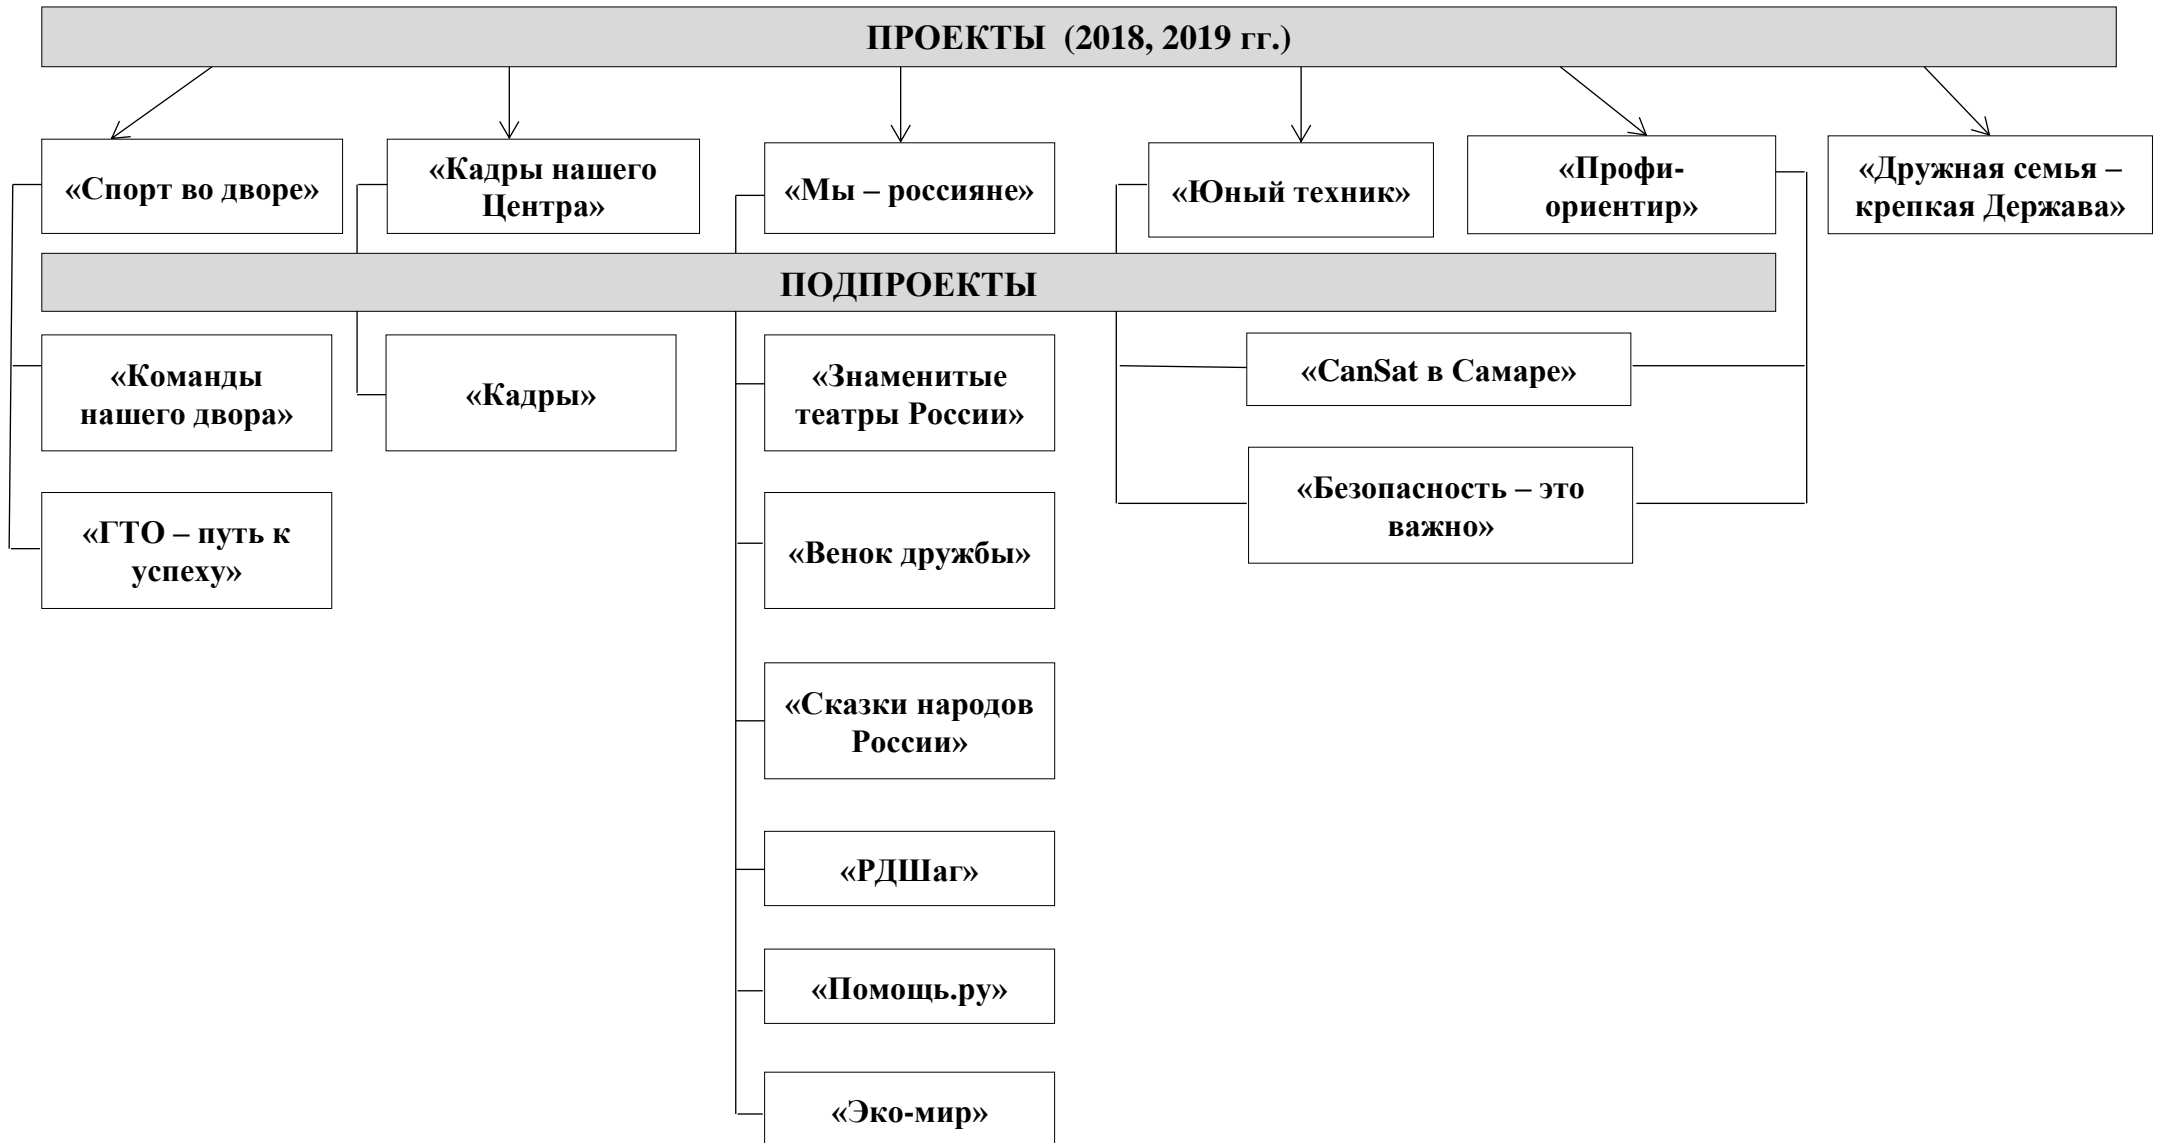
ПРОЕКТЫ (2018, 2019 гг.)

«Спорт во дворе»

«Кадры нашего Центра»

«Мы – россияне»

«Юный техник»

«Профи-ориентир»

«Дружная семья – крепкая Держава»

ПОДПРОЕКТЫ

«Команды нашего двора»

«ГТО – путь к успеху»

«Кадры»

«Знаменитые театры России»

«Венок дружбы»

«Сказки народов России»

«РДШаг»

«Помощь.ру»

«Эко-мир»

«CanSat в Самаре»

«Безопасность – это важно»